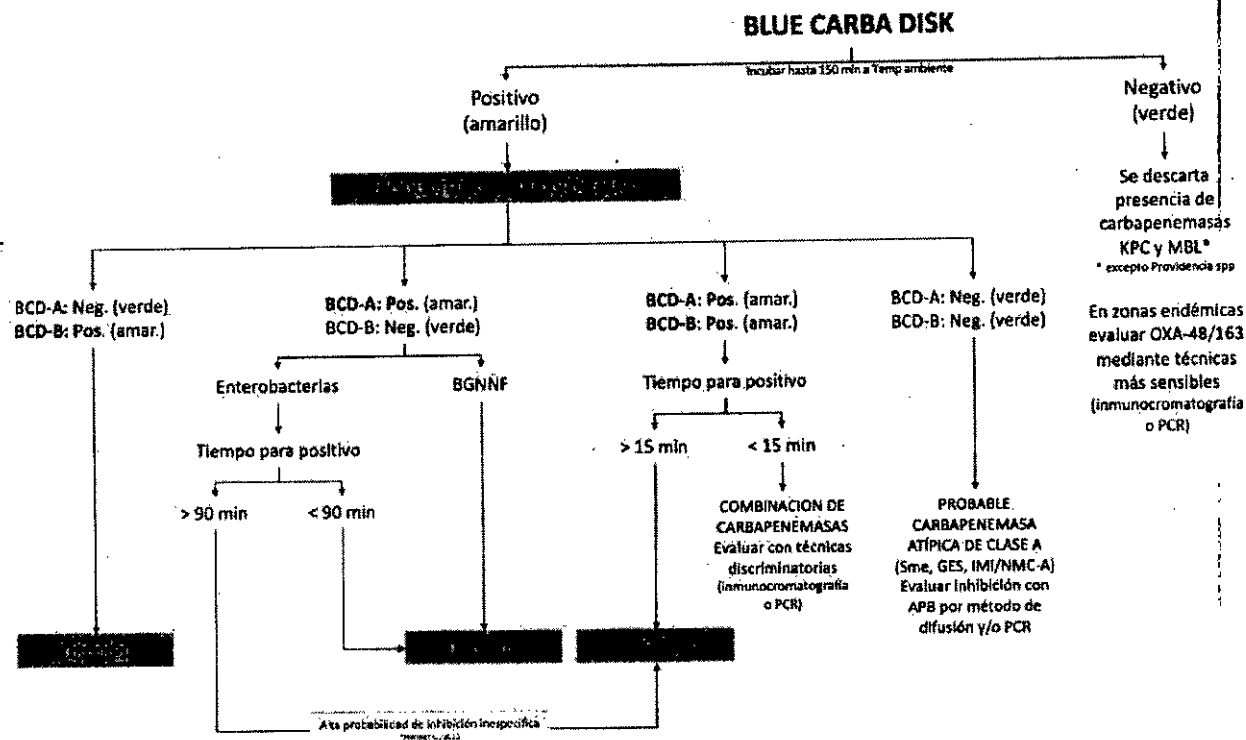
BLUE CARBA DISK

Incubar hasta 150 min a Temp ambiente

Positivo (amarillo)

Negativo (verde)

Se descarta presencia de carbapenemasas KPC y MBL*
* excepto Providencia spp

En zonas endémicas evaluar OXA-48/163 mediante técnicas más sensibles (inmunocromatografía o PCR)

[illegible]

BCD-A: Neg. (verde)
BCD-B: Pos. (amar.)

BCD-A: Pos. (amar.)
BCD-B: Neg. (verde)

Enterobacterias

BGNNF

Tiempo para positivo

> 90 min

< 90 min

BCD-A: Pos. (amar.)
BCD-B: Pos. (amar.)

Tiempo para positivo

> 15 min

< 15 min

COMBINACION DE CARBAPENEMASAS
Evaluar con técnicas discriminatorias (inmunocromatografía o PCR)

BCD-A: Neg. (verde)
BCD-B: Neg. (verde)

PROBABLE CARBAPENEMASA ATÍPICA DE CLASE A
(Sme, GES, IMI/NMC-A)
Evaluar inhibición con APB por método de difusión y/o PCR

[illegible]

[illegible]

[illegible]

Alta probabilidad de inhibición inespecífica
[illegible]